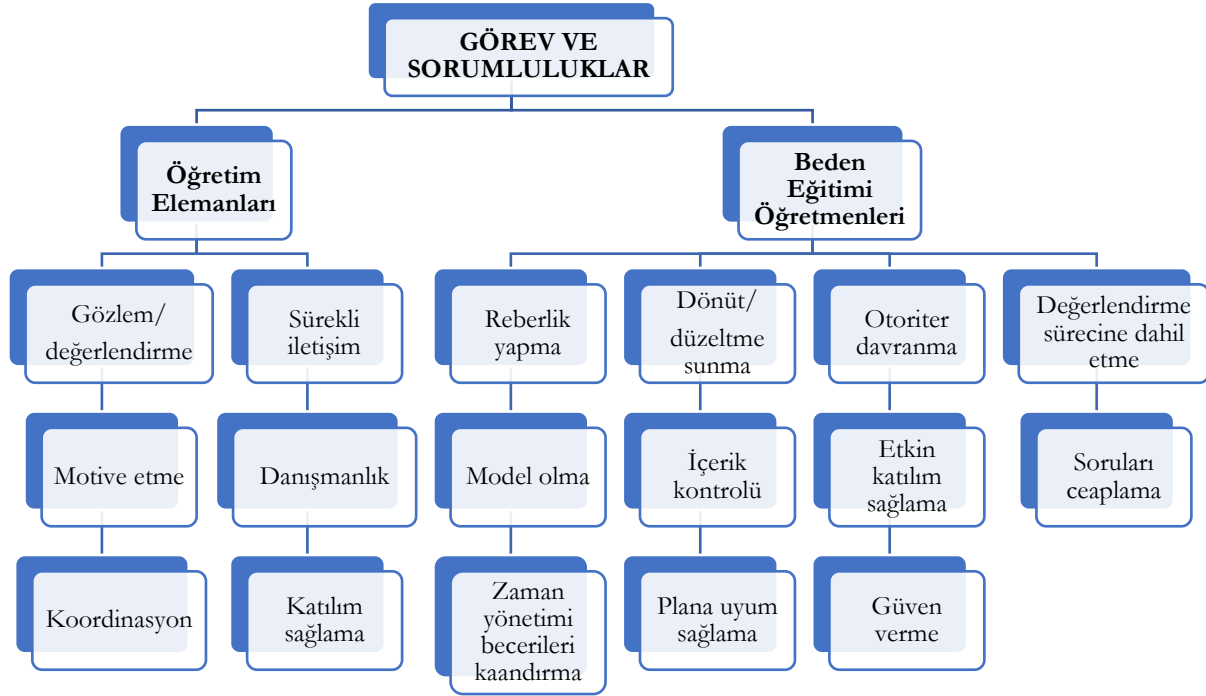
GÖREV VE SORUMLULUKLAR

Öğretim Elemanları

Gözlem/ değerlendirme

Motive etme

Koordinasyon

Sürekli iletişim

Danışmanlık

Katılım sağlama

Beden Eğitimi Öğretmenleri

Reberlik yapma

Model olma

Zaman yönetimi becerileri kaandırma

Dönüt/ düzeltme sunma

İçerik kontrolü

Plana uyum sağlama

Otoriter davranma

Etkin katılım sağlama

Güven verme

Değerlendirme sürecine dahil etme

Soruları ceaplama